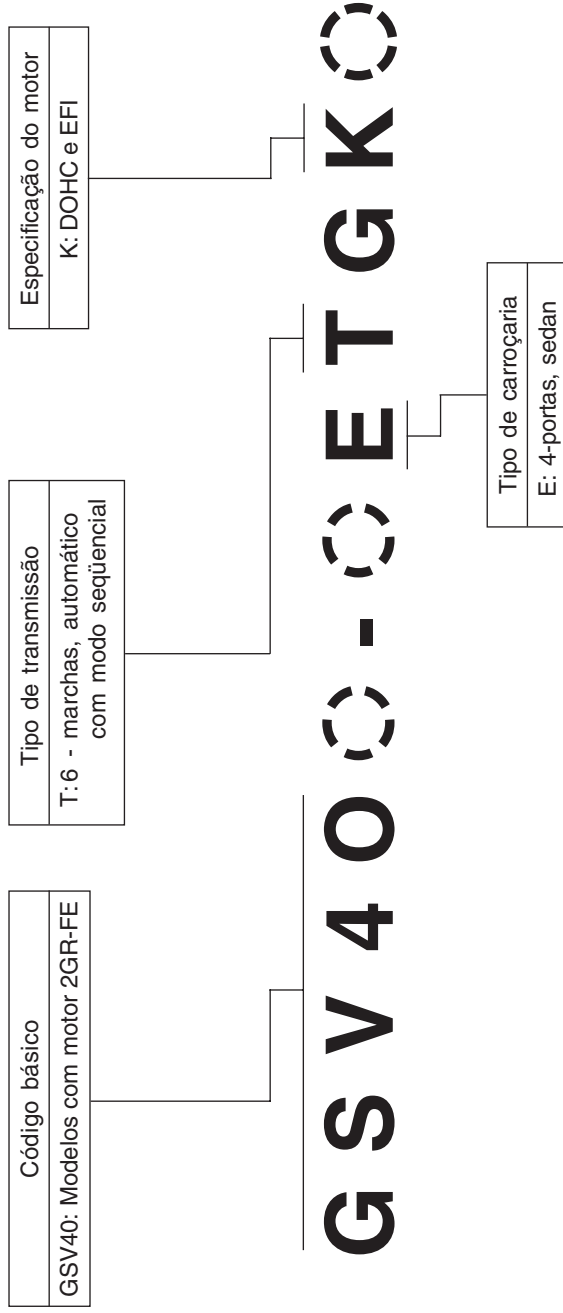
Código básico
GSV40: Modelos com motor 2GR-FE

Tipo de transmissão
T: 6 - marchas, automático com modo seqüencial

Especificação do motor
K: DOHC e EFI

Tipo de carroçaria
E: 4-portas, sedan

GSV40 [ ] - [ ] ETGK [ ]